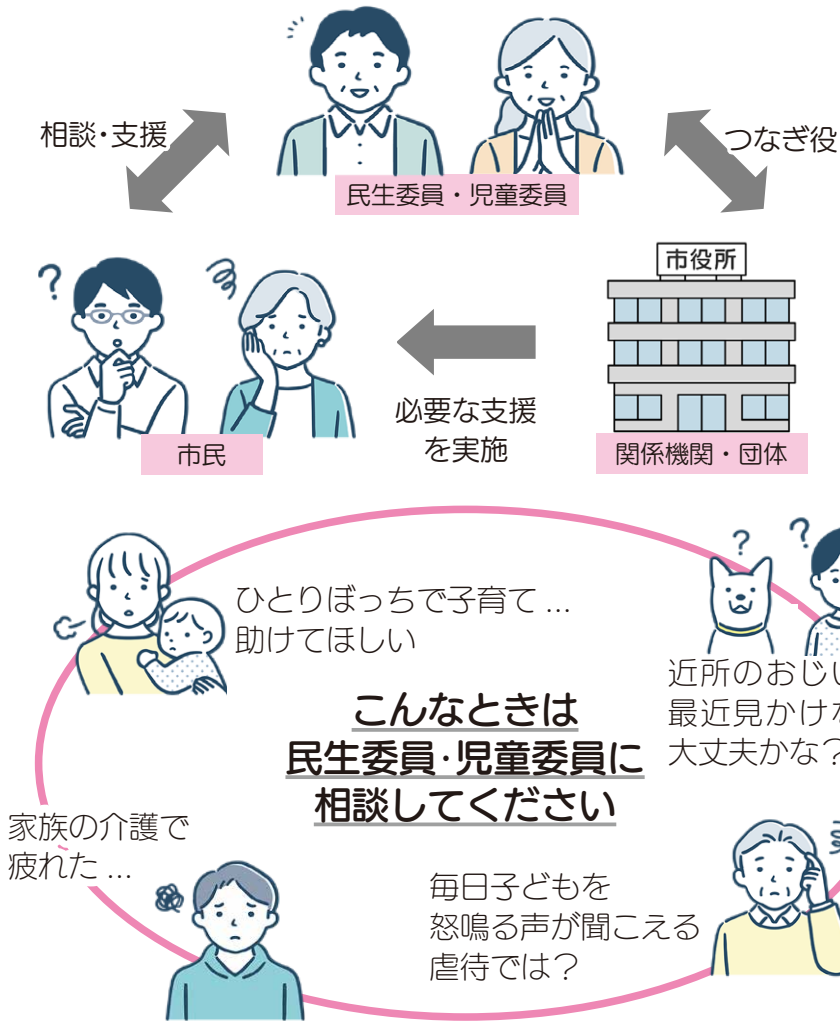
相談・支援

民生委員・児童委員

つなぎ役

市役所

市民

必要な支援を実施

関係機関・団体

ひとりぼっちで子育て…
助けてほしい

近所のおじい
最近見かけな
大丈夫かな？

こんなときは
民生委員・児童委員に
相談してください

家族の介護で
疲れた…

毎日子どもを
怒鳴る声が聞こえる
虐待では？